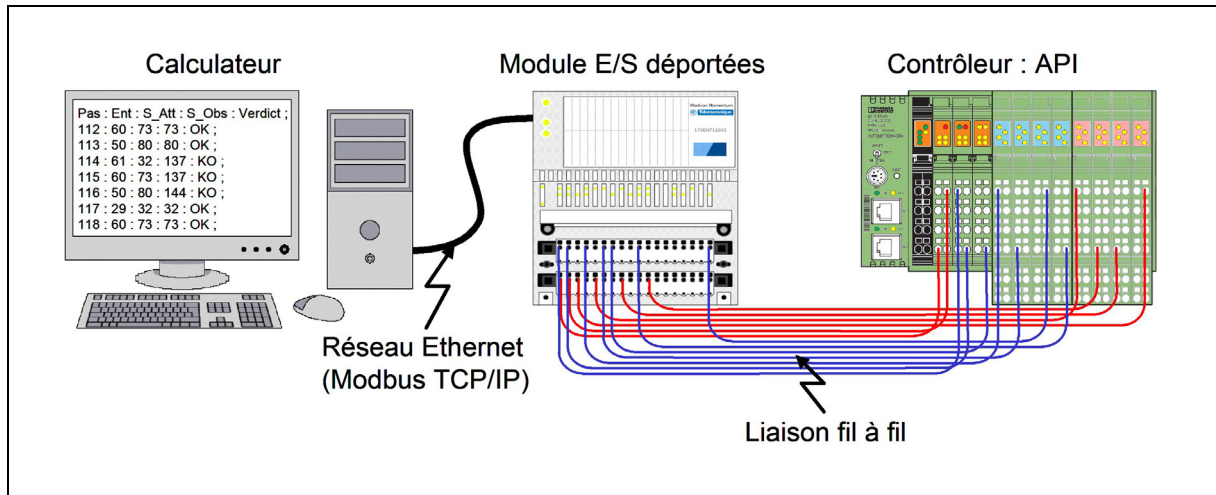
Calculateur

Module E/S déportées

Contrôleur : API

Pas : Ent : S_Att : S_Obs : Verdict ;
112 : 60 : 73 : 73 : OK ;
113 : 50 : 80 : 80 : OK ;
114 : 61 : 32 : 137 : KO ;
115 : 60 : 73 : 137 : KO ;
116 : 50 : 80 : 144 : KO ;
117 : 29 : 32 : 32 : OK ;
118 : 60 : 73 : 73 : OK ;

Modicon Momentum
Telemecanique
170ENT11001

Réseau Ethernet
(Modbus TCP/IP)

Liaison fil à fil